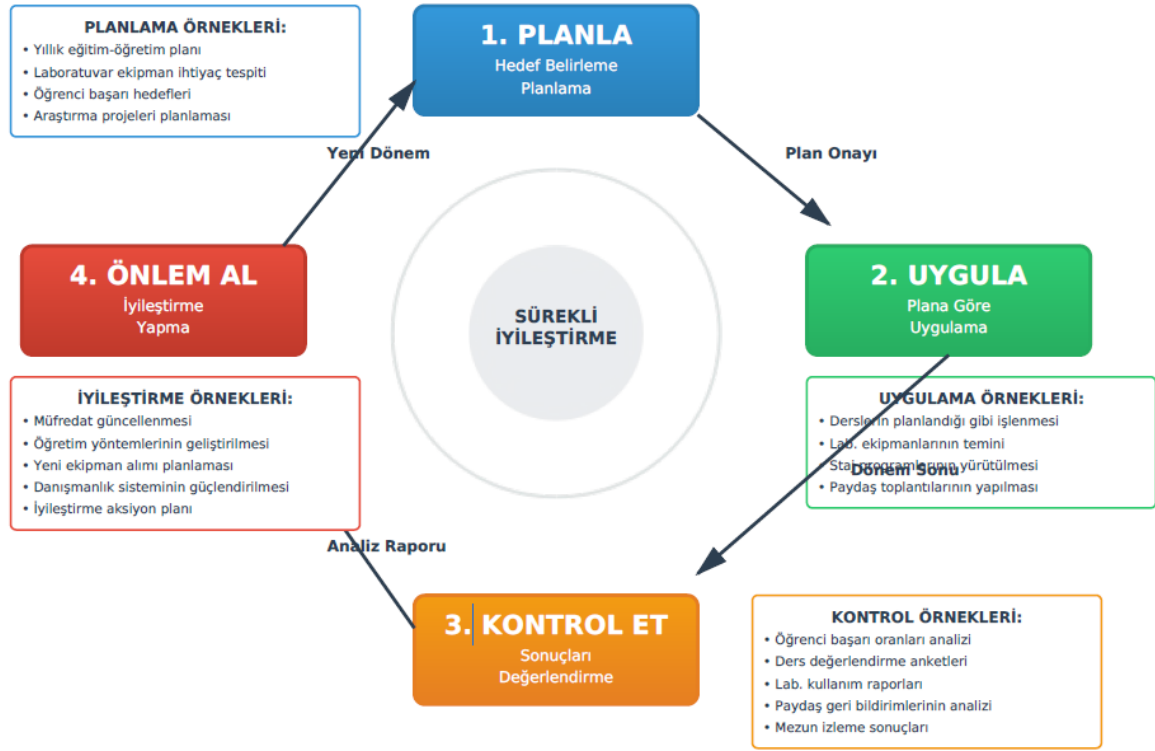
PLANLAMA ÖRNEKLERİ:
• Yıllık eğitim-öğretim planı
• Laboratuvar ekipman ihtiyaç tespiti
• Öğrenci başarı hedefleri
• Araştırma projeleri planlaması

1. PLANLA
Hedef Belirleme
Planlama

Yeni Dönem

Plan Onayı

4. ÖNLEM AL
İyileştirme
Yapma

SÜREKLİ
İYİLEŞTİRME

2. UYGULA
Plana Göre
Uygulama

İYİLEŞTİRME ÖRNEKLERİ:
• Müfredat güncellenmesi
• Öğretim yöntemlerinin geliştirilmesi
• Yeni ekipman alımı planlaması
• Danışmanlık sisteminin güçlendirilmesi
• İyileştirme aksiyon planı

UYGULAMA ÖRNEKLERİ:
• Derslerin planlandığı gibi işlenmesi
• Lab. ekipmanlarının temini
• Staj programlarının yürütülmesi
• Paydaş toplantılarının yapılması

Dönem Sonu

Analiz Raporu

3. KONTROL ET
Sonuçları
Değerlendirme

KONTROL ÖRNEKLERİ:
• Öğrenci başarı oranları analizi
• Ders değerlendirme anketleri
• Lab. kullanım raporları
• Paydaş geri bildirimlerinin analizi
• Mezun izleme sonuçları